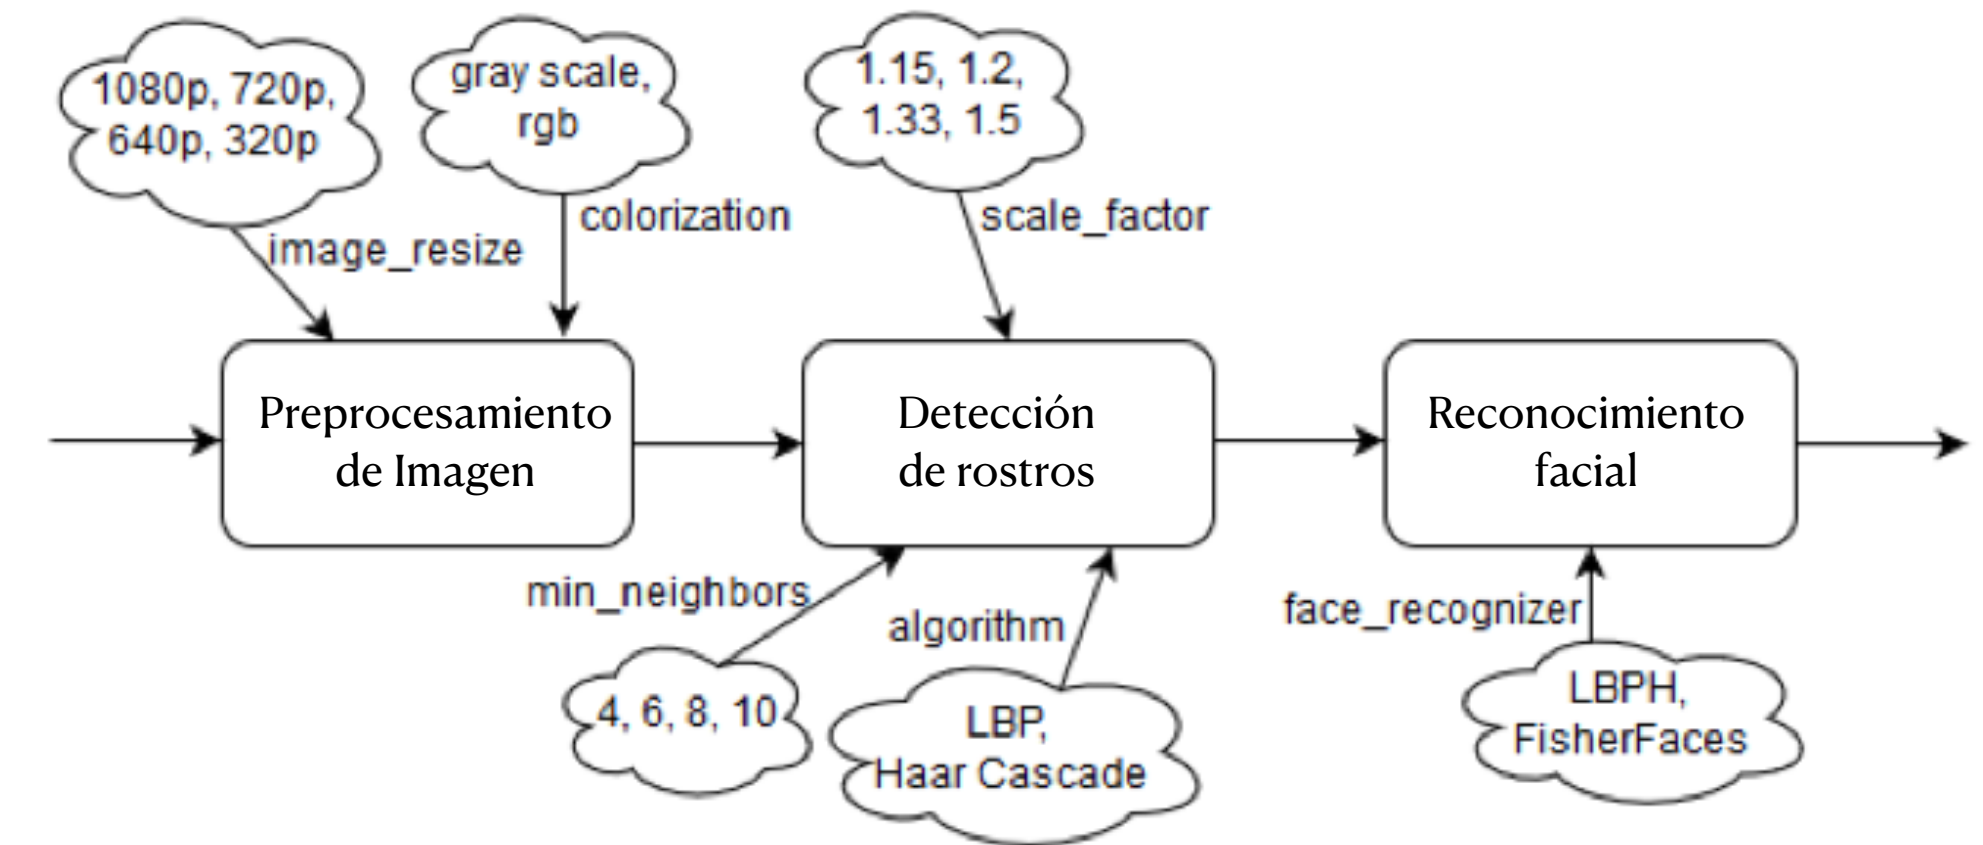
1080p, 720p, 640p, 320p

gray scale, rgb

1.15, 1.2, 1.33, 1.5

image_resize

colorization

scale_factor

Preprocesamiento de Imagen

Detección de rostros

Reconocimiento facial

min_neighbors

algorithm

face_recognizer

4, 6, 8, 10

LBP, Haar Cascade

LBPH, FisherFaces